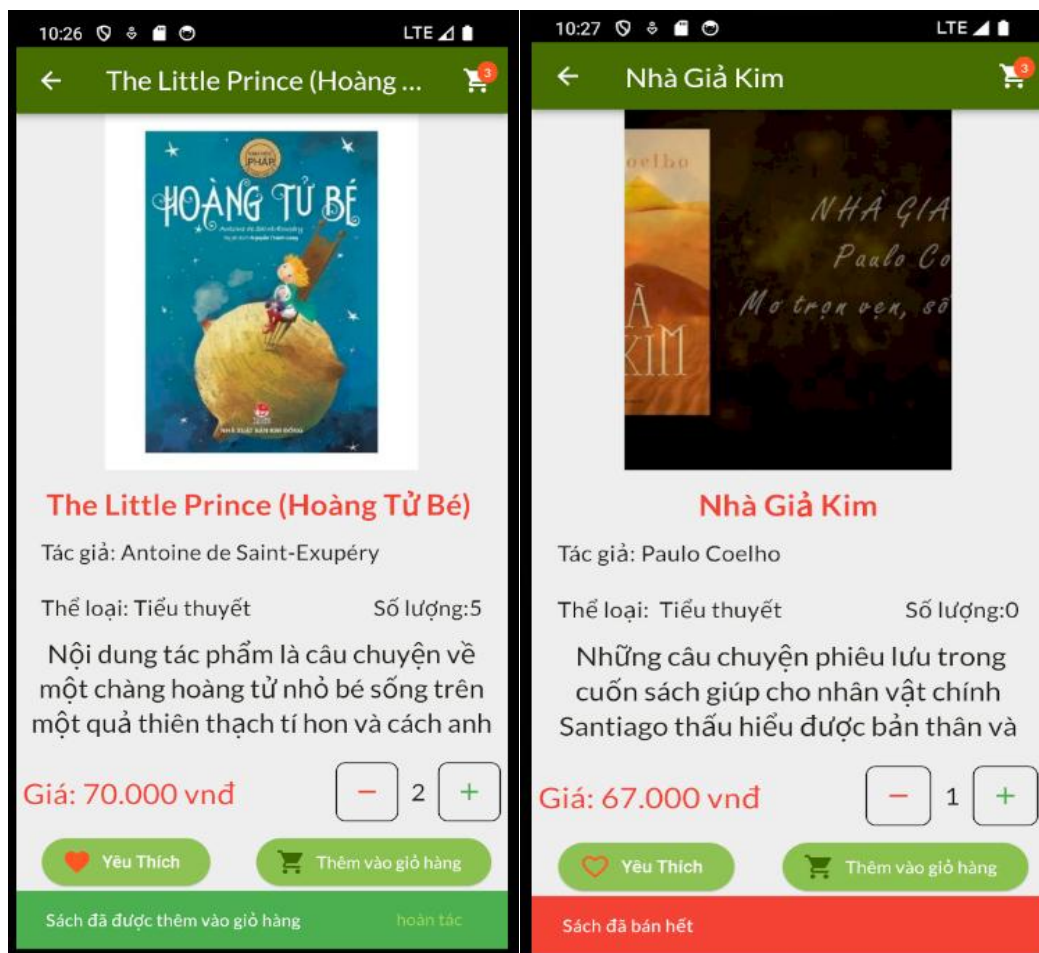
10:26 LTE

The Little Prince (Hoàng ...

3

PHÁP

HOÀNG TỬ BÉ

The Little Prince (Hoàng Tử Bé)

Tác giả: Antoine de Saint-Exupéry

Thể loại: Tiểu thuyết

Số lượng:5

Nội dung tác phẩm là câu chuyện về một chàng hoàng tử nhỏ bé sống trên một quả thiên thạch tí hon và cách anh

Giá: 70.000 vnđ

−

2

+

Yêu Thích

Thêm vào giỏ hàng

Sách đã được thêm vào giỏ hàng

hoàn tác

10:27 LTE

Nhà Giả Kim

3

oelho

À KIM

NHÀ GIA

Paulo Co

Mơ trọn vẹn, sô

Nhà Giả Kim

Tác giả: Paulo Coelho

Thể loại: Tiểu thuyết

Số lượng:0

Những câu chuyện phiêu lưu trong cuốn sách giúp cho nhân vật chính Santiago thấu hiểu được bản thân và

Giá: 67.000 vnđ

−

1

+

Yêu Thích

Thêm vào giỏ hàng

Sách đã bán hết